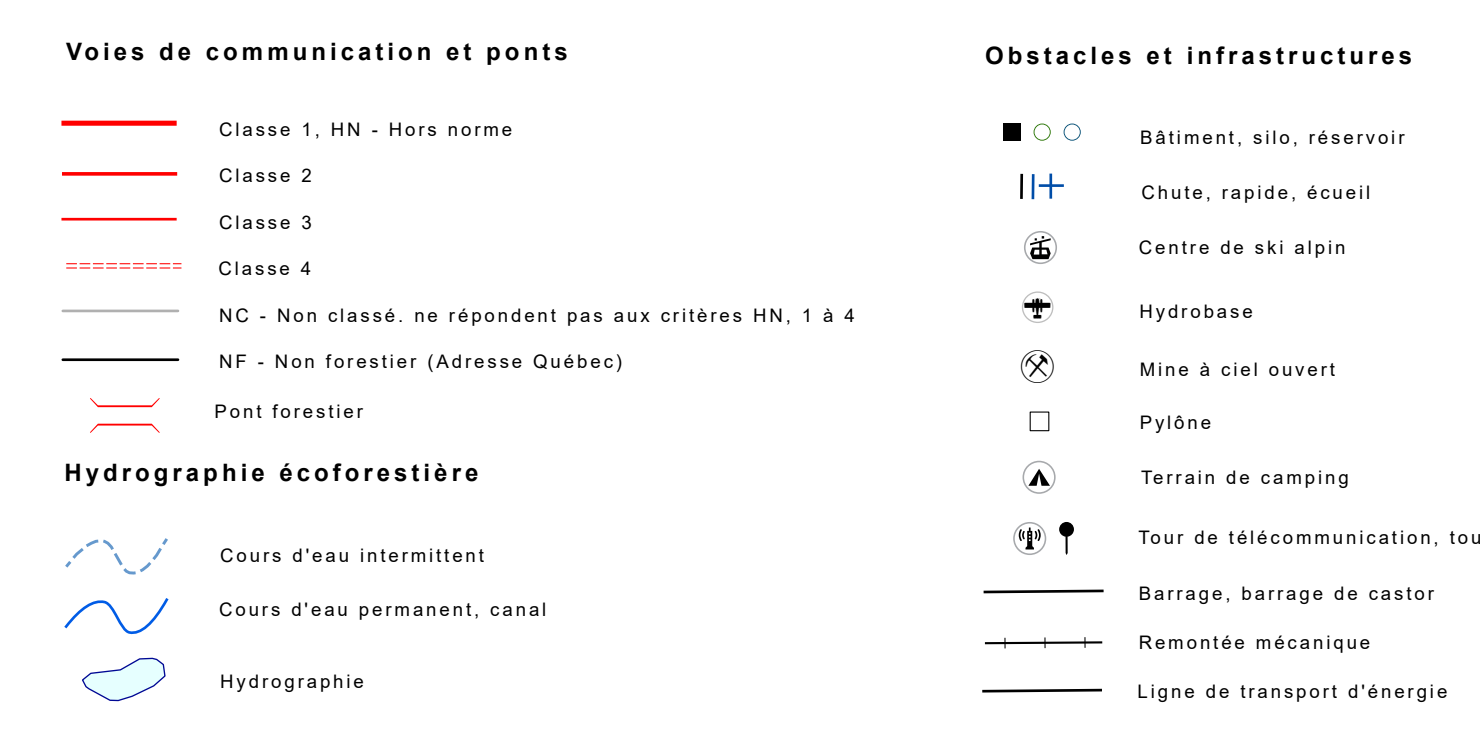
Voies de communication et ponts

Classe 1, HN - Hors norme

Classe 2

Classe 3

Classe 4

NC - Non classé. ne répondent pas aux critères HN, 1 à 4

NF - Non forestier (Adresse Québec)

Pont forestier

Hydrographie écoforestière

Cours d'eau intermittent

Cours d'eau permanent, canal

Hydrographie

Obstacles et infrastructures

Bâtiment, silo, réservoir

Chute, rapide, écueil

Centre de ski alpin

Hydrobase

Mine à ciel ouvert

Pylône

Terrain de camping

Tour de télécommunication, tou

Barrage, barrage de castor

Remontée mécanique

Ligne de transport d'énergie